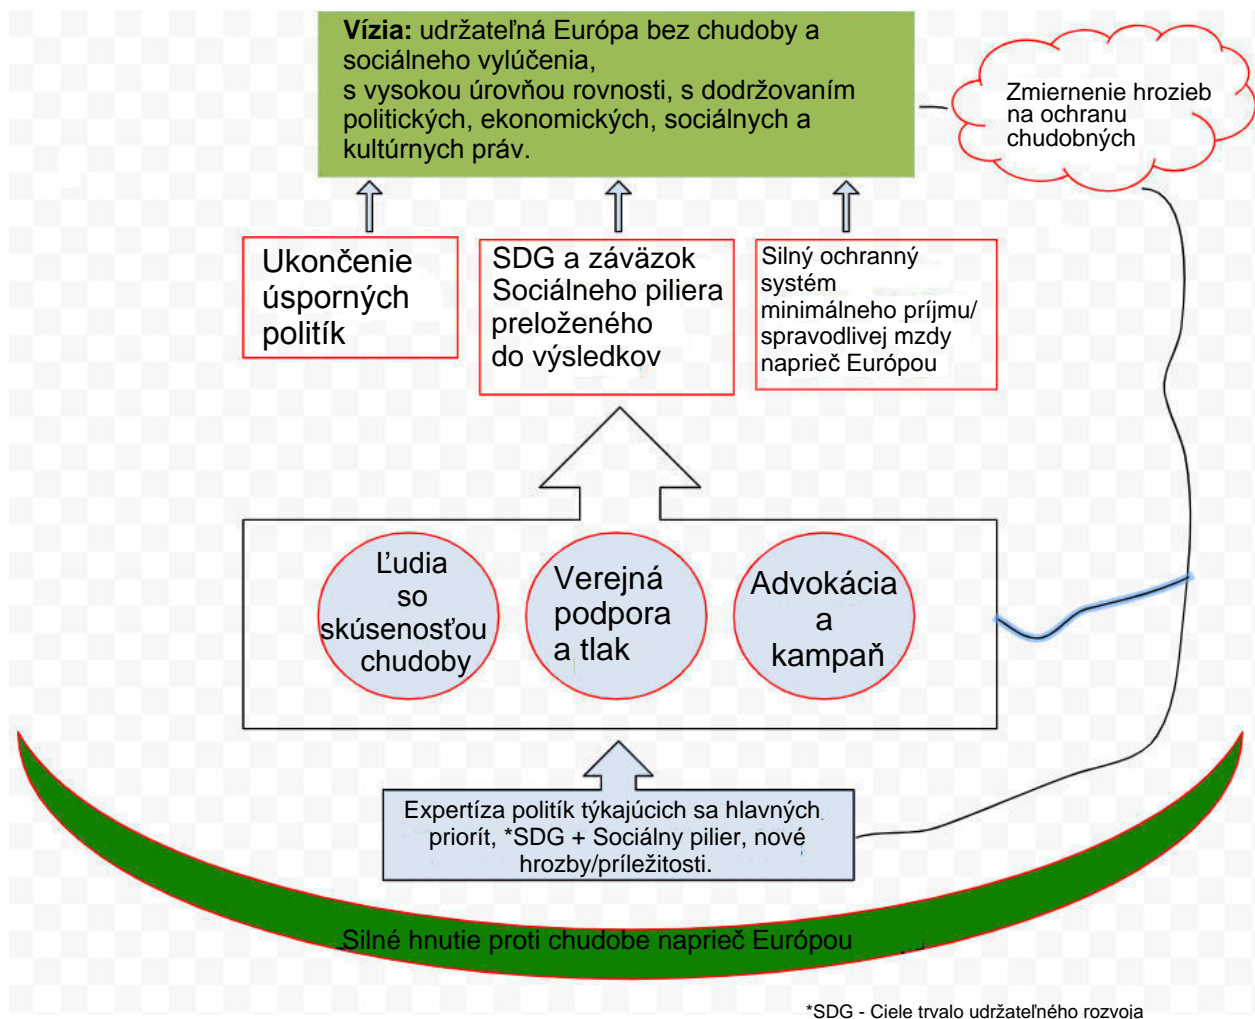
**Vízia:** udržateľná Európa bez chudoby a sociálneho vylúčenia, s vysokou úrovňou rovnosti, s dodržovaním politických, ekonomických, sociálnych a kultúrnych práv.

Zmiernenie hrozieb na ochranu chudobných

Ukončenie úsporných politík

SDG a záväzok Sociálneho piliera preloženého do výsledkov

Silný ochranný systém minimálneho príjmu/ spravodlivej mzdy naprieč Európou

Ľudia so skúsenosťou chudoby

Verejná podpora a tlak

Advokácia a kampaň

Expertíza politík týkajúcich sa hlavných priorít, *SDG + Sociálny pilier, nové hrozby/príležitosti.

Silné hnutie proti chudobe naprieč Európou

*SDG - Ciele trvalo udržateľného rozvoja